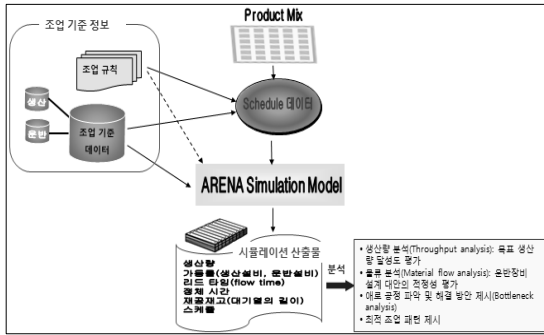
조업 기준 정보

Product Mix

조업 규칙

생산

운반

조업 기준 데이터

Schedule 데이터

ARENA Simulation Model

시뮬레이션 산출물

생산량
가동률(생산설비, 운반설비)
리드 타임(flow time)
정체 시간
재공재고(대기열의 길이)
스케쥴

분석

• 생산량 분석(Throughput analysis): 목표 생산량 달성도 평가
• 물류 분석(Material flow analysis): 운반장비 설계 대안의 적정성 평가
• 애로 공정 파악 및 해결 방안 제시(Bottleneck analysis)
• 최적 조업 패턴 제시